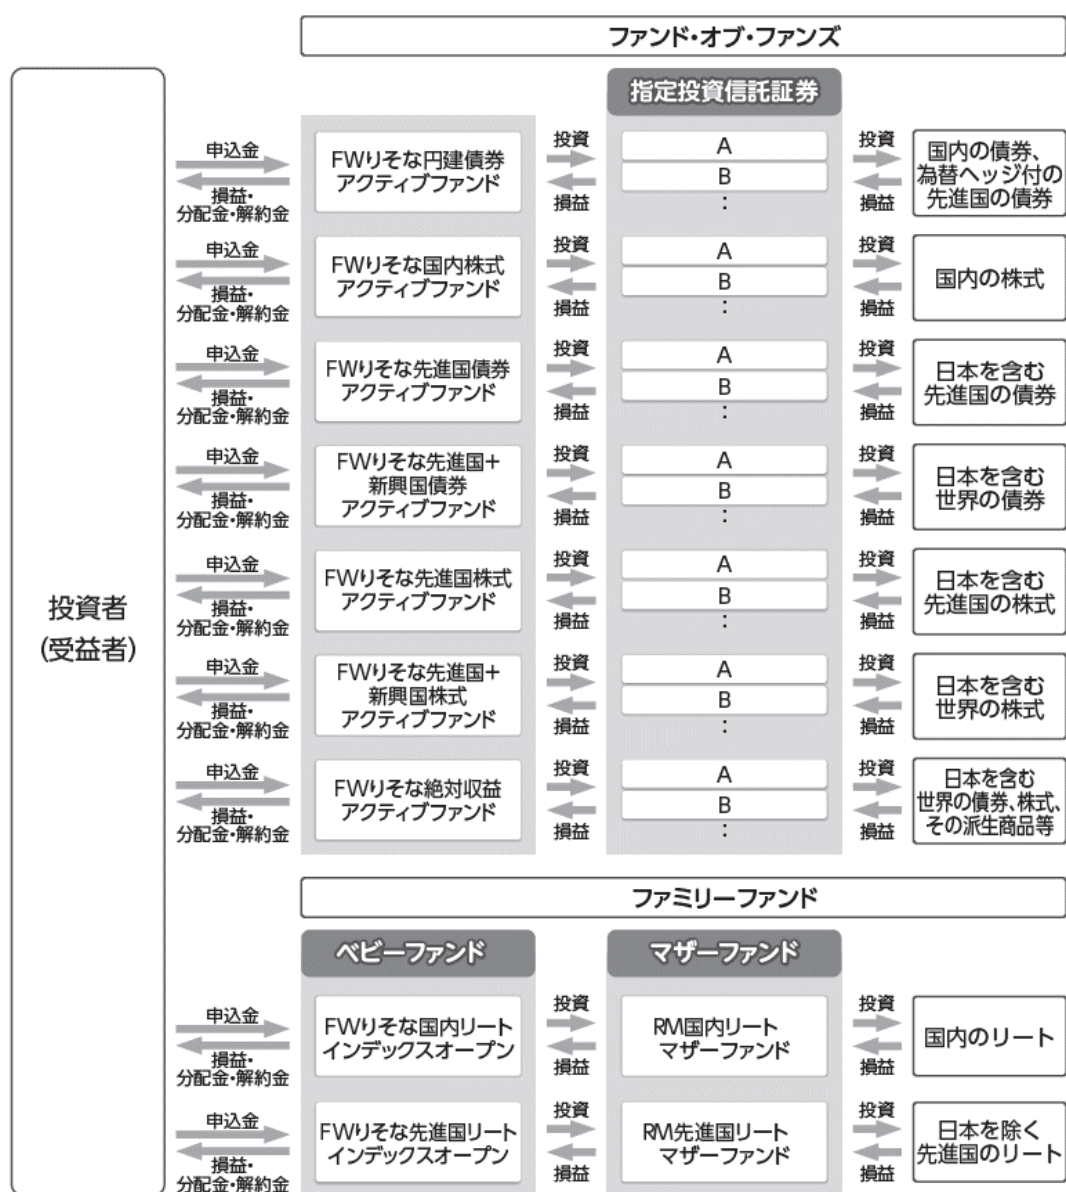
ファンド・オブ・ファンズ

指定投資信託証券

投資者
(受益者)

申込金
損益・
分配金・解約金
FWりそな円建債券
アクティブファンド
投資
損益
A
B
:
投資
損益
国内の債券、
為替ヘッジ付の
先進国の債券

申込金
損益・
分配金・解約金
FWりそな国内株式
アクティブファンド
投資
損益
A
B
:
投資
損益
国内の株式

申込金
損益・
分配金・解約金
FWりそな先進国債券
アクティブファンド
投資
損益
A
B
:
投資
損益
日本を含む
先進国の債券

申込金
損益・
分配金・解約金
FWりそな先進国+
新興国債券
アクティブファンド
投資
損益
A
B
:
投資
損益
日本を含む
世界の債券

申込金
損益・
分配金・解約金
FWりそな先進国株式
アクティブファンド
投資
損益
A
B
:
投資
損益
日本を含む
先進国の株式

申込金
損益・
分配金・解約金
FWりそな先進国+
新興国株式
アクティブファンド
投資
損益
A
B
:
投資
損益
日本を含む
世界の株式

申込金
損益・
分配金・解約金
FWりそな絶対収益
アクティブファンド
投資
損益
A
B
:
投資
損益
日本を含む
世界の債券、株式、
その派生商品等

ファミリーファンド

ベビーファンド

マザーファンド

申込金
損益・
分配金・解約金
FWりそな国内リート
インデックスオープン
投資
損益
RM国内リート
マザーファンド
投資
損益
国内のリート

申込金
損益・
分配金・解約金
FWりそな先進国リート
インデックスオープン
投資
損益
RM先進国リート
マザーファンド
投資
損益
日本を除く
先進国のリート